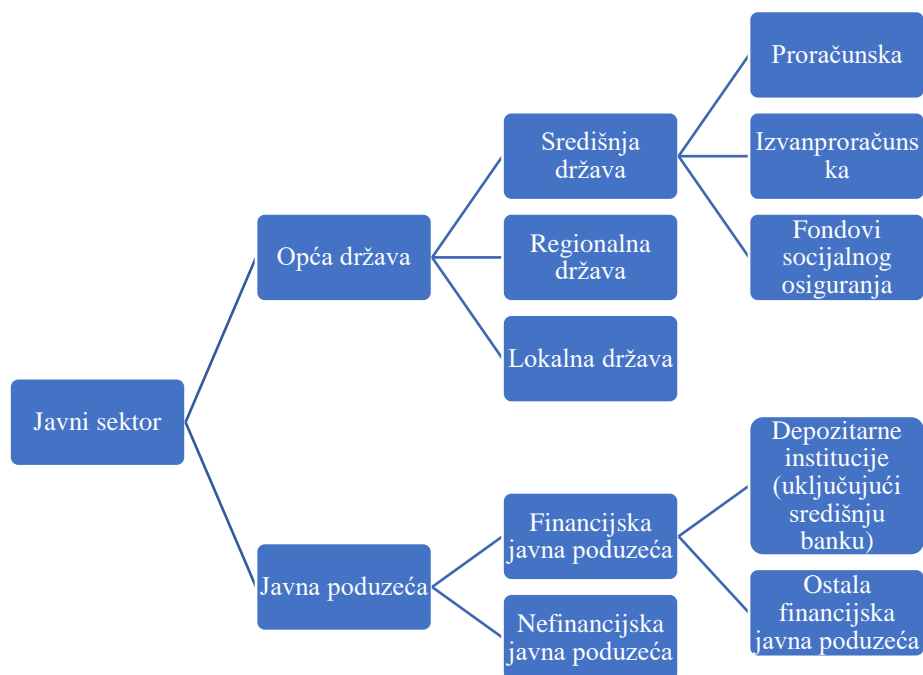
Javni sektor

Opća država

Javna poduzeća

Središnja država

Regionalna država

Lokalna država

Financijska javna poduzeća

Nefinancijska javna poduzeća

Proračunska

Izvanproračunska

Fondovi socijalnog osiguranja

Depozitarne institucije (uključujući središnju banku)

Ostala financijska javna poduzeća